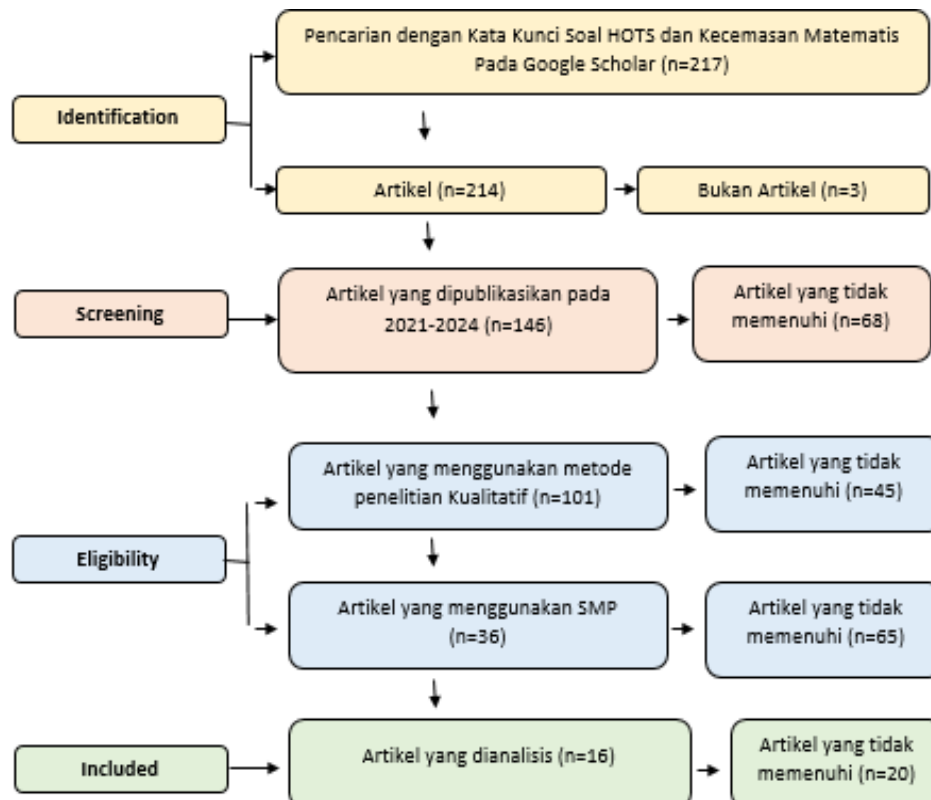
Identification

Pencarian dengan Kata Kunci Soal HOTS dan Kecemasan Matematis Pada Google Scholar (n=217)

Artikel (n=214)

Bukan Artikel (n=3)

Screening

Artikel yang dipublikasikan pada 2021-2024 (n=146)

Artikel yang tidak memenuhi (n=68)

Eligibility

Artikel yang menggunakan metode penelitian Kualitatif (n=101)

Artikel yang tidak memenuhi (n=45)

Artikel yang menggunakan SMP (n=36)

Artikel yang tidak memenuhi (n=65)

Included

Artikel yang dianalisis (n=16)

Artikel yang tidak memenuhi (n=20)